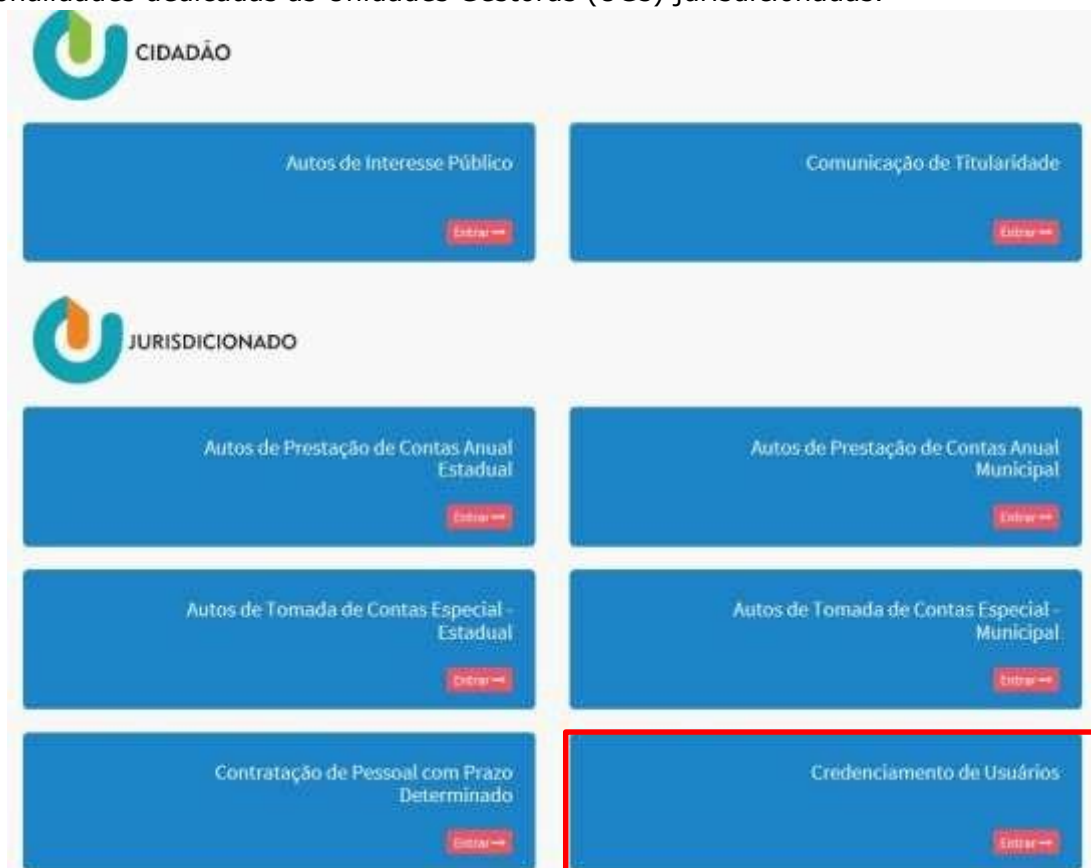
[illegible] dedicadas às Unidades Gestoras (UGs) jurisdicionadas.

CIDADÃO

Autos de Interesse Público

Entrar

Comunicação de Titularidade

Entrar

JURISDICIONADO

Autos de Prestação de Contas Anual Estadual

Entrar

Autos de Prestação de Contas Anual Municipal

Entrar

Autos de Tomada de Contas Especial - Estadual

Entrar

Autos de Tomada de Contas Especial - Municipal

Entrar

Contratação de Pessoal com Prazo Determinado

Entrar

Credenciamento de Usuários

Entrar